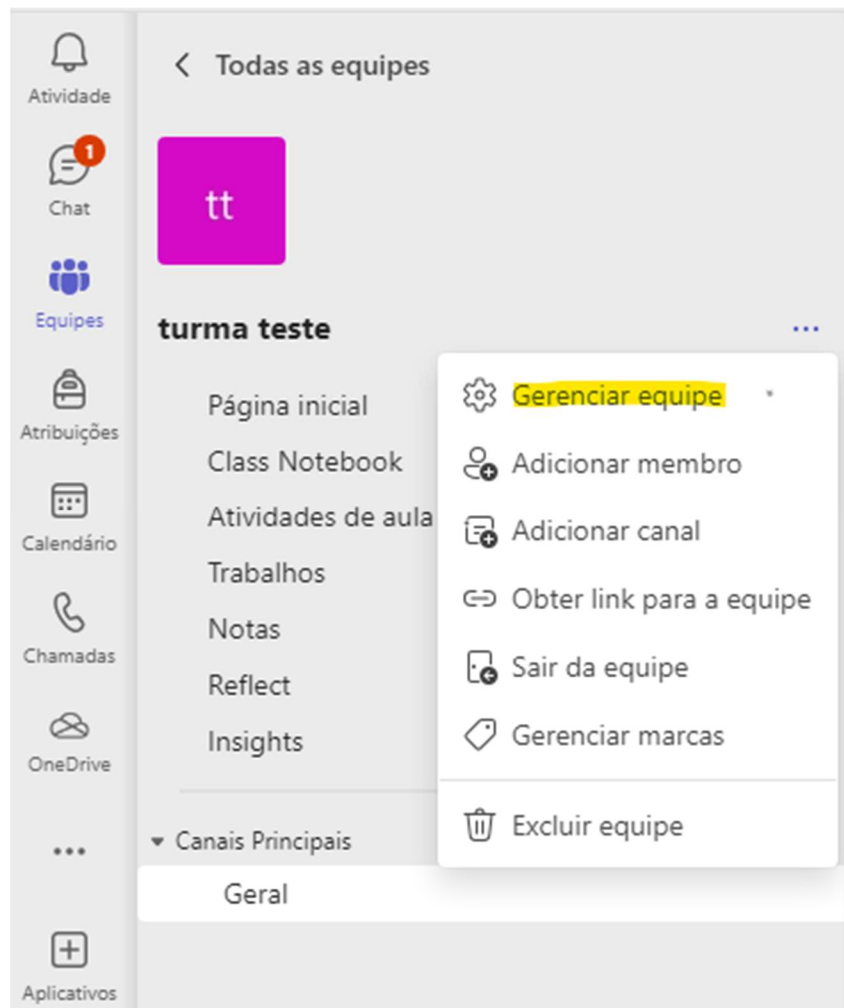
Atividade

1
Chat

Equipes

Atribuições

Calendário

Chamadas

OneDrive

...

Aplicativos

< Todas as equipes

tt

turma teste

...

Página inicial
Class Notebook
Atividades de aula
Trabalhos
Notas
Reflect
Insights

Gerenciar equipe
Adicionar membro
Adicionar canal
Obter link para a equipe
Sair da equipe
Gerenciar marcas
Excluir equipe

Canais Principais
Geral